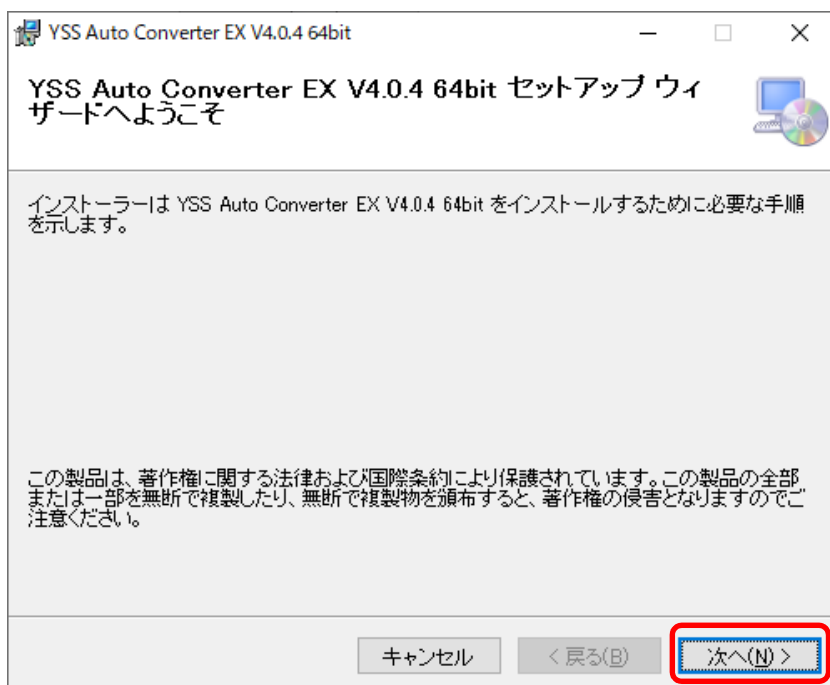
YSS Auto Converter EX V4.0.4 64bit

YSS Auto Converter EX V4.0.4 64bit セットアップ ウィザードへようこそ

インストーラーは YSS Auto Converter EX V4.0.4 64bit をインストールするために必要な手順を示します。

この製品は、著作権に関する法律および国際条約により保護されています。この製品の全部または一部を無断で複製したり、無断で複製物を頒布すると、著作権の侵害となりますのでご注意ください。

キャンセル

< 戻る(B)

次へ(N) >